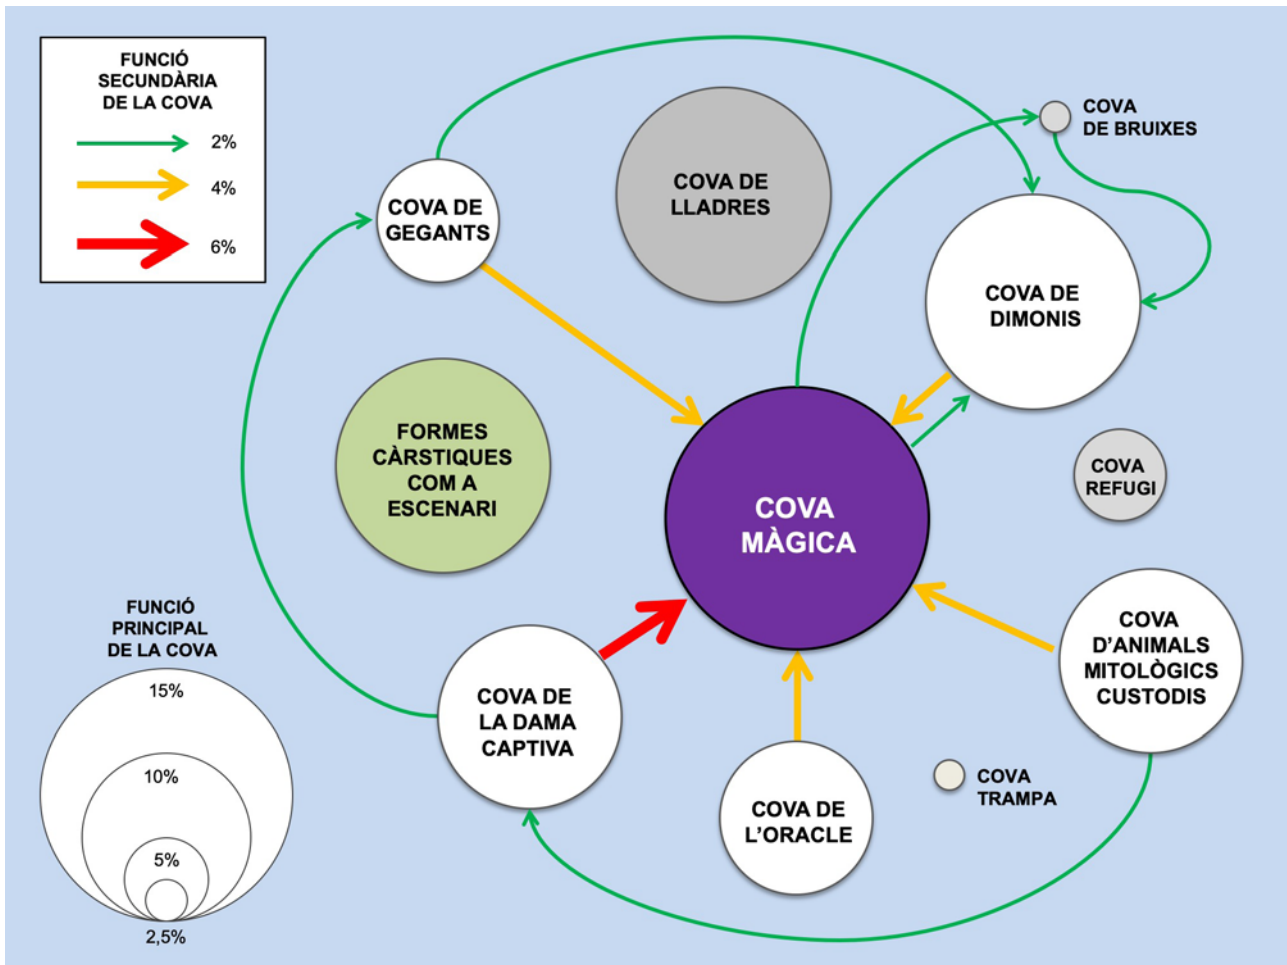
FUNCIÓ SECUNDÀRIA DE LA COVA

2%

4%

6%

COVA DE GEGANTS

COVA DE LLADRES

COVA DE BRUIXES

COVA DE DIMONIS

FORMES CÀRSTIQUES COM A ESCENARI

COVA MÀGICA

COVA REFUGI

FUNCIÓ PRINCIPAL DE LA COVA

15%

10%

5%

2,5%

COVA DE LA DAMA CAPTIVA

COVA D'ANIMALS MITOLÒGICS CUSTODIS

COVA DE L'ORACLE

COVA TRAMPA